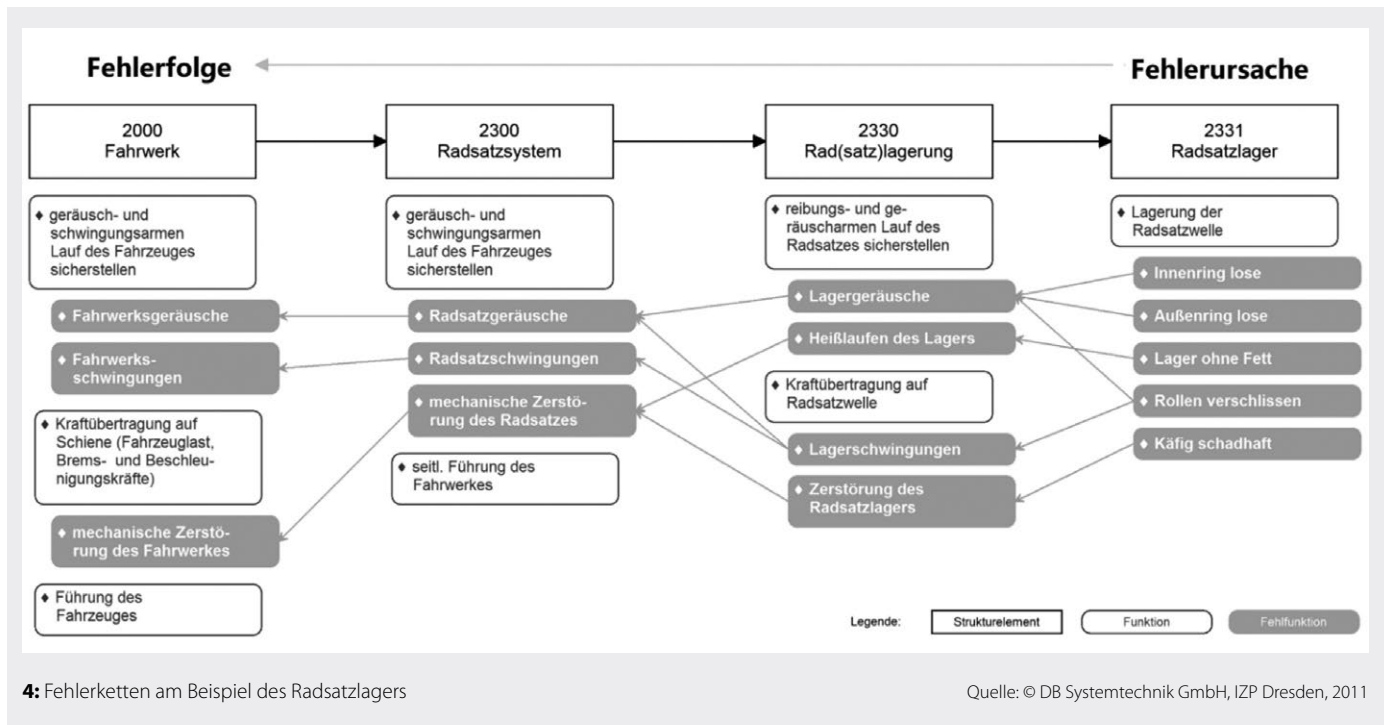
Fehlerfolge

Fehlerursache

2000
Fahrwerk

2300
Radsatzsystem

2330
Rad(satz)lagerung

2331
Radsatzlager

♦ geräusch- und schwingungsarmen Lauf des Fahrzeuges sicherstellen

♦ Fahrwerksgeräusche

♦ Fahrwerksschwingungen

♦ Kraftübertragung auf Schiene (Fahrzeuglast, Brems- und Beschleunigungskräfte)

♦ mechanische Zerstörung des Fahrwerkes

♦ Führung des Fahrzeuges

♦ geräusch- und schwingungsarmen Lauf des Fahrzeuges sicherstellen

♦ Radsatzgeräusche

♦ Radsatzschwingungen

♦ mechanische Zerstörung des Radsatzes

♦ seitl. Führung des Fahrwerkes

♦ reibungs- und geräuscharmen Lauf des Radsatzes sicherstellen

♦ Lagergeräusche

♦ Heißlaufen des Lagers

♦ Kraftübertragung auf Radsatzwelle

♦ Lagerschwingungen

♦ Zerstörung des Radsatzlagers

♦ Lagerung der Radsatzwelle

♦ Innenring lose

♦ Außenring lose

♦ Lager ohne Fett

♦ Rollen verschlissen

♦ Käfig schadhaft

Legende: Strukturelement Funktion Fehlfunktion

4: Fehlerketten am Beispiel des Radsatzlagers

Quelle: © DB Systemtechnik GmbH, IZP Dresden, 2011